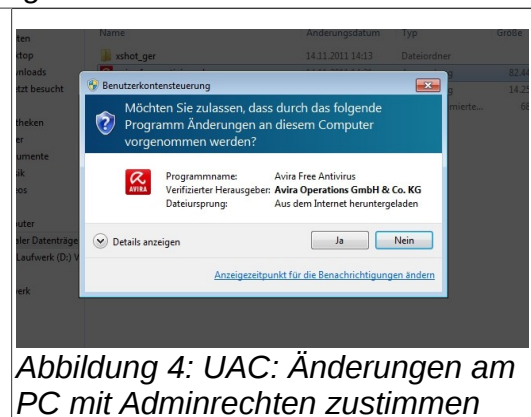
g

| Name | Änderungsdatum | Typ | Größe |
|---|---|---|---|
| xshot_ger | 14.11.2011 14:13 | Dateiordner | |
| | | | 82.4 |
| | | | 14.2 |
| | | mierte... | 6 |

ten
ktop
nloads
tzt besucht

theken
er
umente
sik
os

uter
ler Datenträge
Laufwerk (D:) V

werk

Benutzerkontensteuerung

Möchten Sie zulassen, dass durch das folgende Programm Änderungen an diesem Computer vorgenommen werden?

AVIRA

Programmname: Avira Free Antivirus
Verifizierter Herausgeber: Avira Operations GmbH & Co. KG
Dateiursprung: Aus dem Internet heruntergeladen

Details anzeigen

Ja

Nein

Anzeigezeitpunkt für die Benachrichtigungen ändern

Abbildung 4: UAC: Änderungen am PC mit Adminrechten zustimmen